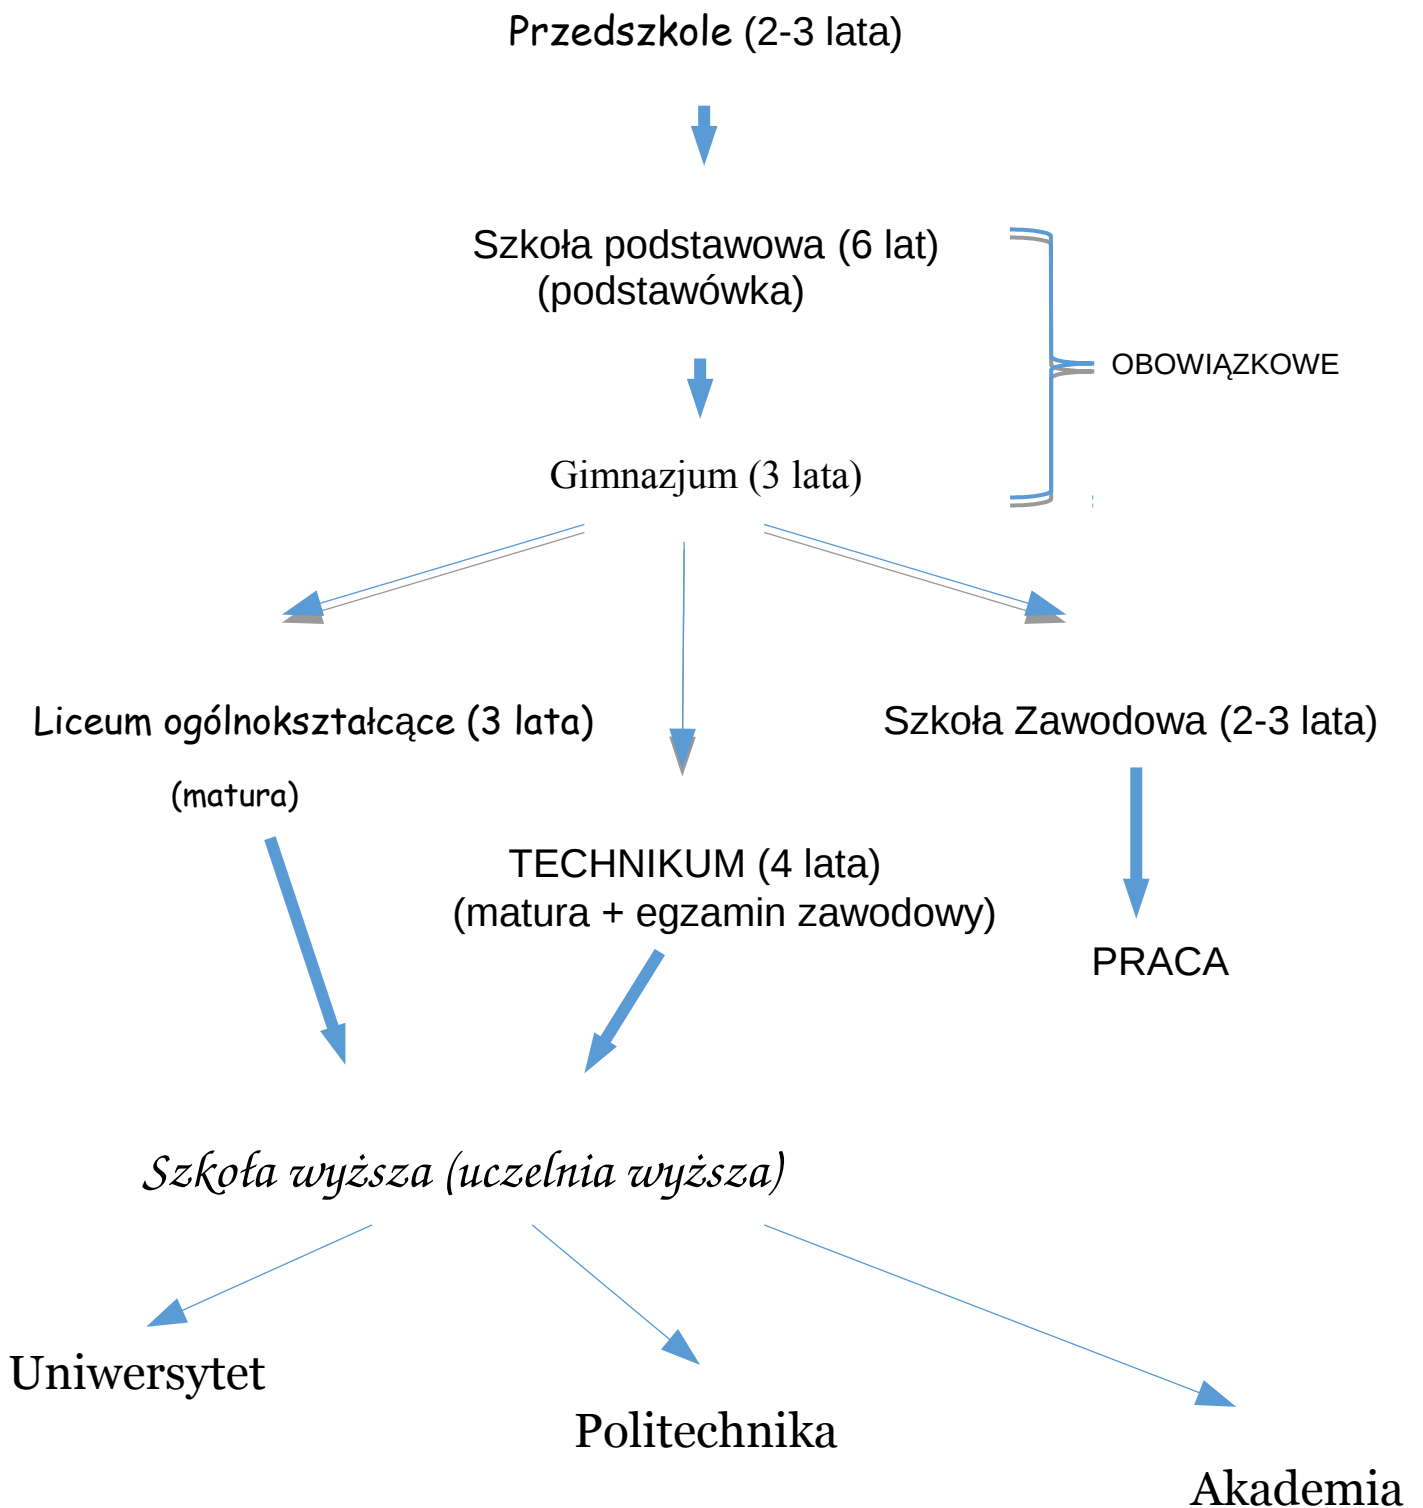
Przedszkole (2-3 lata)

Szkoła podstawowa (6 lat)
(podstawówka)

OBOWIĄZKOWE

Gimnazjum (3 lata)

Liceum ogólnokształcące (3 lata)

(matura)

Szkoła Zawodowa (2-3 lata)

TECHNIKUM (4 lata)
(matura + egzamin zawodowy)

PRACA

Szkoła wyższa (uczelnia wyższa)

Uniwersytet

Politechnika

Akademia